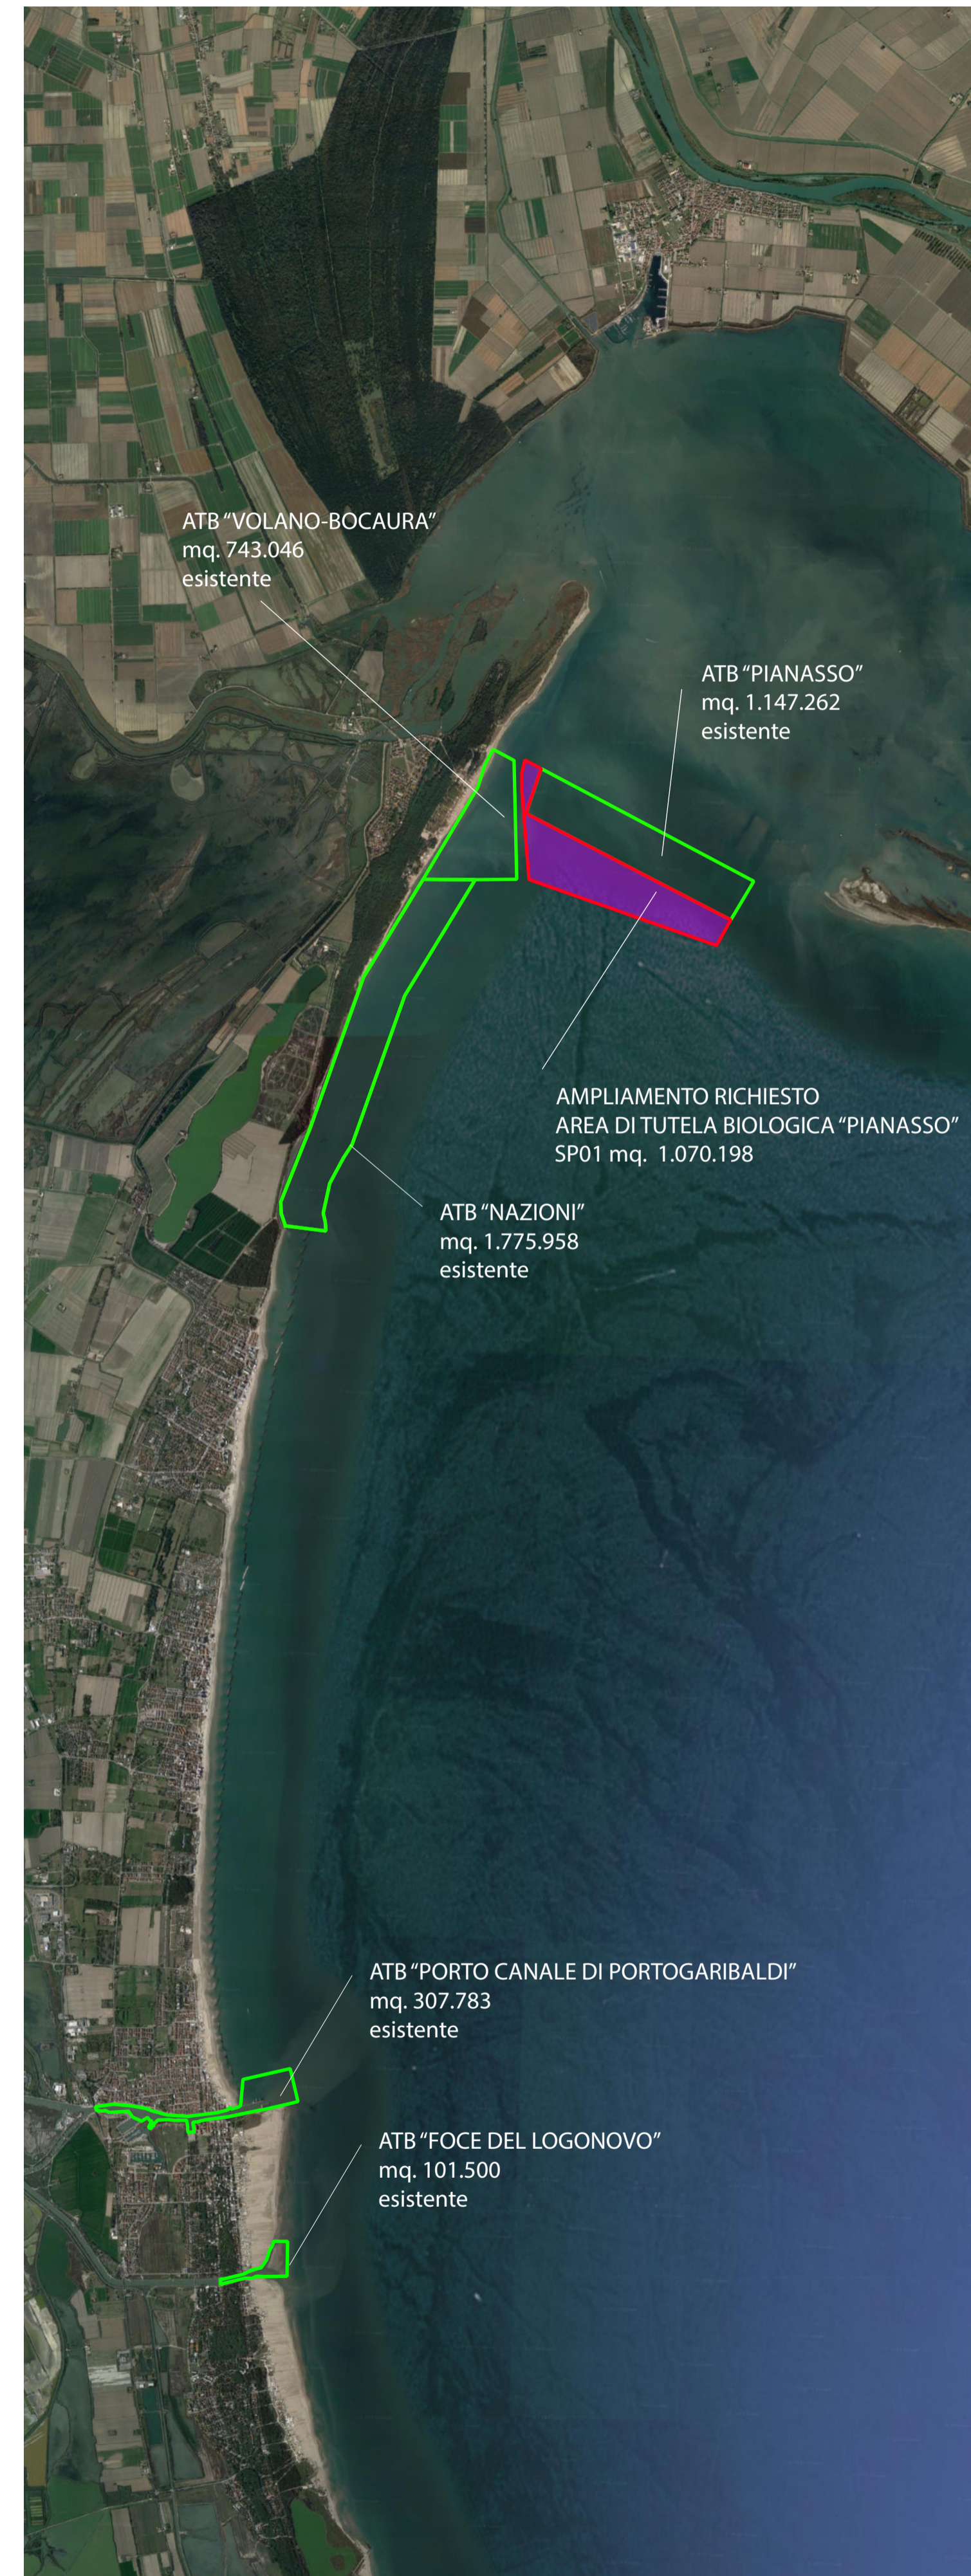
ATB “VOLANO-BOCAURA”
mq. 743.046
esistente

ATB “PIANASSO”
mq. 1.147.262
esistente

AMPLIAMENTO RICHIESTO
AREA DI TUTELA BIOLOGICA “PIANASSO”
SP01 mq. 1.070.198

ATB “NAZIONI”
mq. 1.775.958
esistente

ATB “PORTO CANALE DI PORTOGARIBALDI”
mq. 307.783
esistente

ATB “FOCE DEL LOGONOVO”
mq. 101.500
esistente